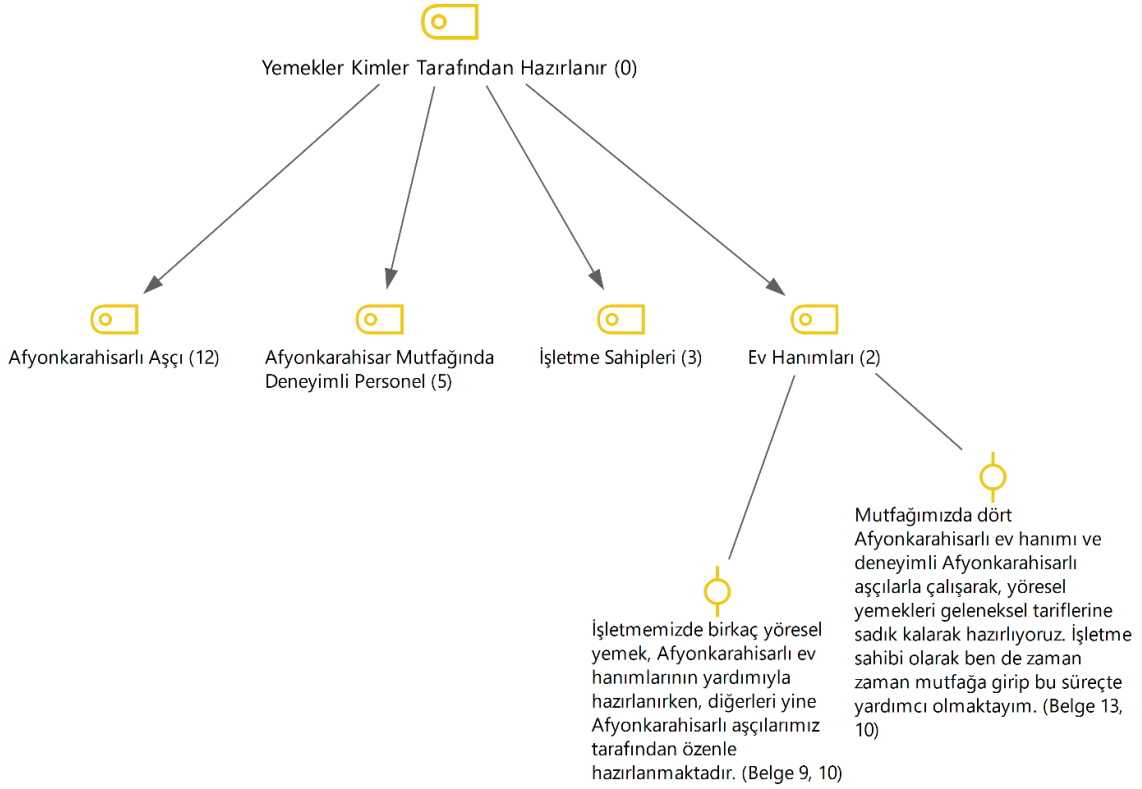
Yemekler Kimler Tarafından Hazırlanır (0)

Afyonkarahisarlı Aşçı (12)

Afyonkarahisar Mutfağında Deneyimli Personel (5)

İşletme Sahipleri (3)

Ev Hanımları (2)

Mutfağımızda dört Afyonkarahisarlı ev hanımı ve deneyimli Afyonkarahisarlı aşçılarla çalışarak, yöresel yemekleri geleneksel tariflerine sadık kalarak hazırlıyoruz. İşletme sahibi olarak ben de zaman zaman mutfağa girip bu süreçte yardımcı olmaktayım. (Belge 13, 10)

İşletmemizde birkaç yöresel yemek, Afyonkarahisarlı ev hanımlarının yardımıyla hazırlanırken, diğerleri yine Afyonkarahisarlı aşçılarımız tarafından özenle hazırlanmaktadır. (Belge 9, 10)